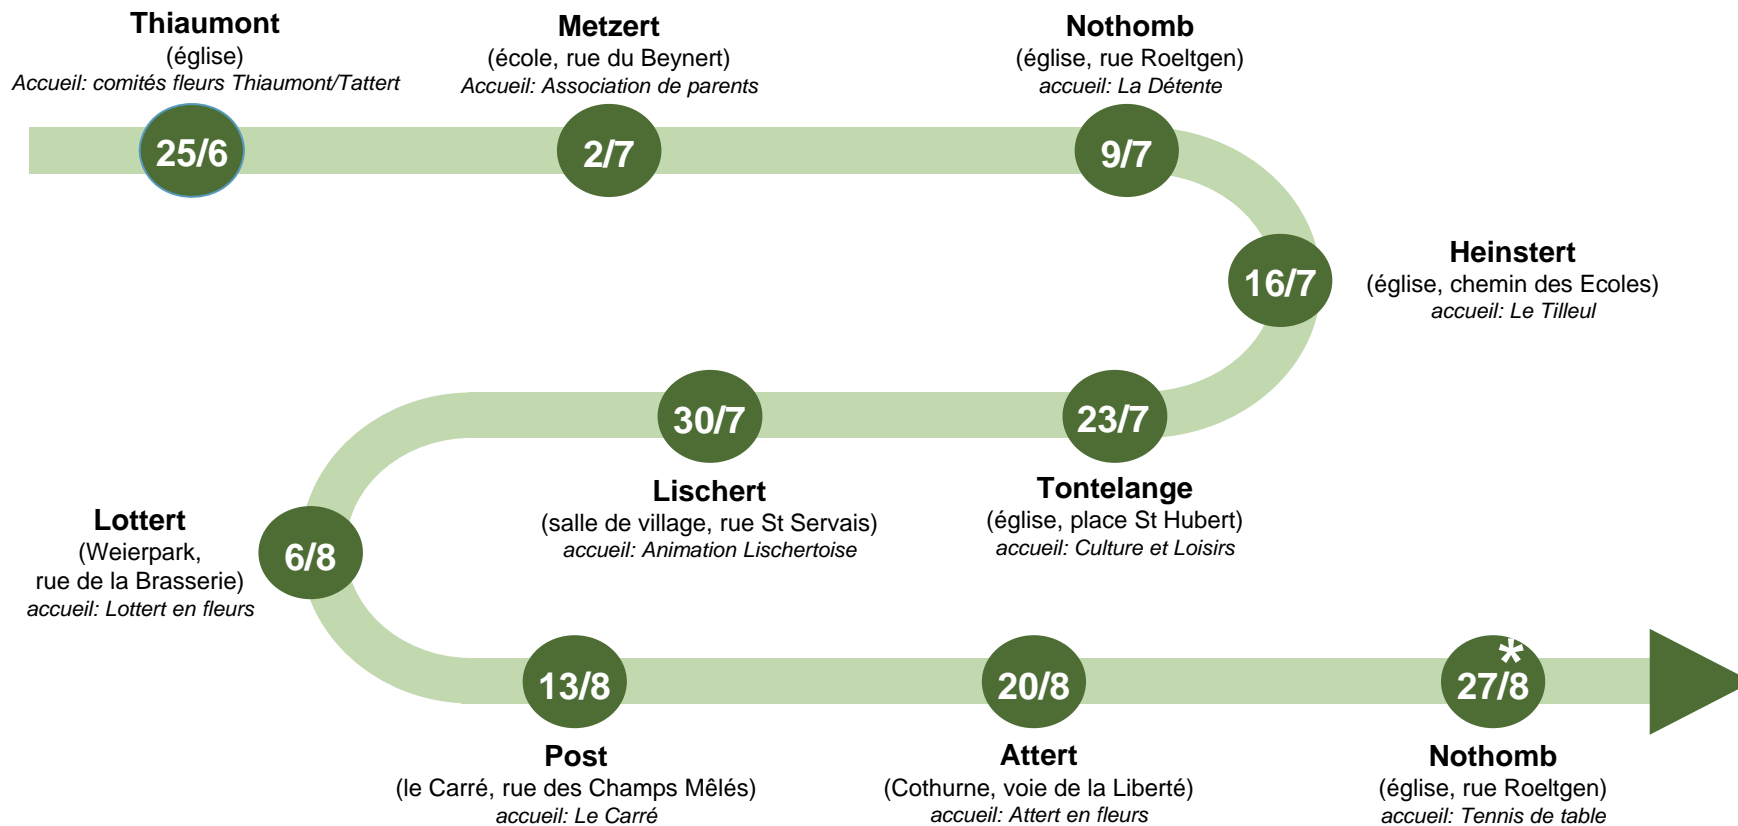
Thiaumont
(église)
Accueil: comités fleurs Thiaumont/Tattert

25/6

Metzert
(école, rue du Beynert)
Accueil: Association de parents

2/7

Nothomb
(église, rue Roeltgen)
accueil: La Détente

9/7

16/7

Heinstert
(église, chemin des Ecoles)
accueil: Le Tilleul

30/7

23/7

Lischert
(salle de village, rue St Servais)
accueil: Animation Lischertoise

Tontelange
(église, place St Hubert)
accueil: Culture et Loisirs

Lottert
(Weierpark, rue de la Brasserie)
accueil: Lottert en fleurs

6/8

13/8

20/8

*
27/8

Post
(le Carré, rue des Champs Mêlés)
accueil: Le Carré

Attert
(Cothurne, voie de la Liberté)
accueil: Attert en fleurs

Nothomb
(église, rue Roeltgen)
accueil: Tennis de table